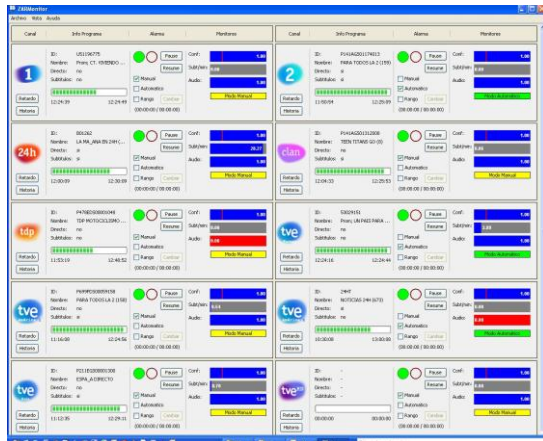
ZBBMonitor
Archivo Vista Ayuda

| Canal | Info Programa | Alarma | Monitores |
|---|---|---|---|
| 1 Retardo Historia | ID: U51196775 Nombre: Pronc. CT. VIVIENDO ... Directo: no Subtitulos: no 12:24:39 12:24:49 | Pause Resume Manual Automatico Rango Cambiar (00:00:00 / 00:00:00) | Conf: 1.00 Subt/min: Audio: 1.00 Modo Manual |
| 2 Retardo Historia | ID: P1416820179453 Nombre: PARA TODOS LA 2 (159) Directo: si Subtitulos: no 11:08:04 12:25:09 | Pause Resume Manual Automatico Rango Cambiar (00:00:00 / 00:00:00) | Conf: 1.00 Subt/min: 0.00 Audio: 1.00 Modo Automatico |
| 24h Retardo Historia | ID: 806262 Nombre: LA MA_ANA EN 24H (... Directo: si Subtitulos: si 12:00:09 12:30:09 | Pause Resume Manual Automatico Rango Cambiar (00:00:00 / 00:00:00) | Conf: 1.00 Subt/min: 28.27 Audio: 1.00 Modo Manual |
| clan Retardo Historia | ID: P1416820152008 Nombre: TEEN TITANS GO (II) Directo: no Subtitulos: si 12:04:33 12:25:53 | Pause Resume Manual Automatico Rango Cambiar (00:00:00 / 00:00:00) | Conf: 1.00 Subt/min: 0.00 Audio: 1.00 Modo Manual |
| tdp Retardo Historia | ID: P4798E508001046 Nombre: TDP MOTOCICLISMO ... Directo: no Subtitulos: no 11:53:10 12:48:52 | Pause Resume Manual Automatico Rango Cambiar (00:00:00 / 00:00:00) | Conf: 1.00 Subt/min: 0.00 Audio: 0.00 Modo Manual |
| tve Retardo Historia | ID: 53029151 Nombre: Pronc. UN PAIS PARA ... Directo: no Subtitulos: no 12:24:16 12:24:44 | Pause Resume Manual Automatico Rango Cambiar (00:00:00 / 00:00:00) | Conf: 1.00 Subt/min: 1.00 Audio: 1.00 Modo Automatico |
| tve Retardo Historia | ID: P4993E508059158 Nombre: PARA TODOS LA 2 (158) Directo: si Subtitulos: si 11:16:00 12:24:56 | Pause Resume Manual Automatico Rango Cambiar (00:00:00 / 00:00:00) | Conf: 1.00 Subt/min: 6.14 Audio: 1.00 Modo Manual |
| tve Retardo Historia | ID: 24HT Nombre: NOTICIAS 24H (673) Directo: si Subtitulos: si 10:30:00 13:00:00 | Pause Resume Manual Automatico Rango Cambiar (00:00:00 / 00:00:00) | Conf: 1.00 Subt/min: 0.00 Audio: 0.00 Modo Automatico |
| tve Retardo Historia | ID: P2118E508001308 Nombre: ESPA_A DIRECTO Directo: si Subtitulos: si 11:12:35 12:29:11 | Pause Resume Manual Automatico Rango Cambiar (00:00:00 / 00:00:00) | Conf: 1.00 Subt/min: 8.70 Audio: 1.00 Modo Manual |
| tve Retardo Historia | ID: Nombre: Directo: Subtitulos: 00:00:00 00:00:00 | Pause Resume Manual Automatico Rango Cambiar (00:00:00 / 00:00:00) | Conf: 1.00 Subt/min: 0.00 Audio: 1.00 Modo Manual |